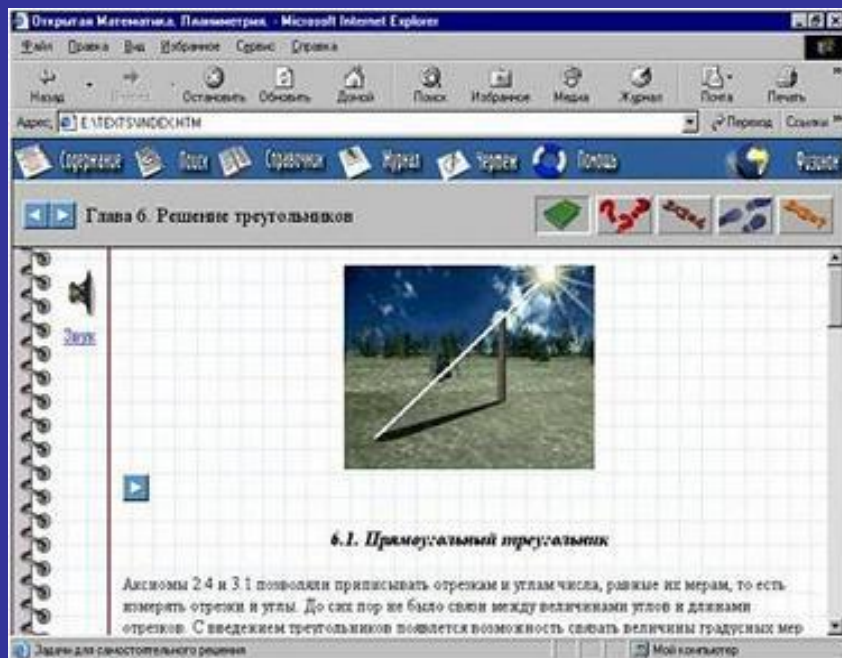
Открытая Математика. Планиметрия. - Microsoft Internet Explorer

Файл Правка Вид Избранное Сервис Справка

Назад Вперед Остановить Обновить Домой Поиск Избранное Медиа Журнал Почта Печать

Адрес E:\TEXTS\INDEX.HTM Переход Ссылки

Содержание Поиск Справочник Журнал Чертеж Помощь Физикон

Глава 6. Решение треугольников

Звук

6.1. Прямоугольный треугольник

Аксиомы 2.4 и 3.1 позволяли приписывать отрезкам и углам числа, равные их мерам, то есть измерять отрезки и углы. До сих пор не было связи между величинами углов и длинами отрезков. С введением треугольников появляется возможность связать величины градусных мер

Задачи для самостоятельного решения

Мой компьютер